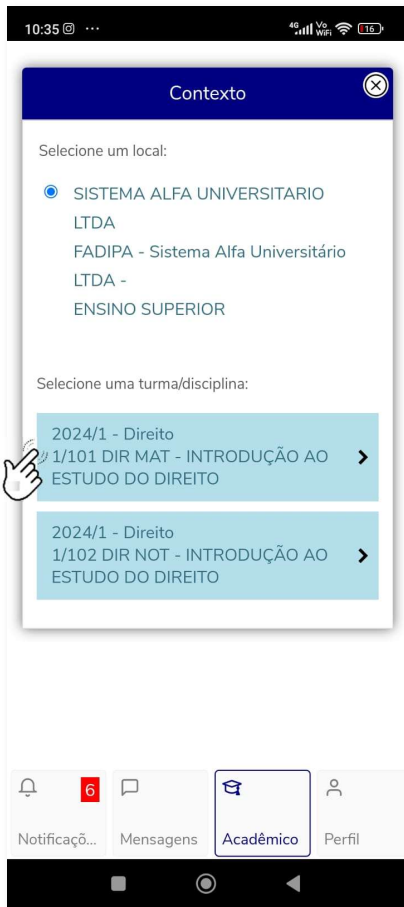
10:35 ⓞ ···
4G Vo WiFi 16

Contexto

Selecione um local:

SISTEMA ALFA UNIVERSITARIO LTDA
FADIPA - Sistema Alfa Universitário LTDA -
ENSINO SUPERIOR

Selecione uma turma/disciplina:

2024/1 - Direito
1/101 DIR MAT - INTRODUÇÃO AO ESTUDO DO DIREITO

2024/1 - Direito
1/102 DIR NOT - INTRODUÇÃO AO ESTUDO DO DIREITO

6
Notificaçõ...
Mensagens
Acadêmico
Perfil